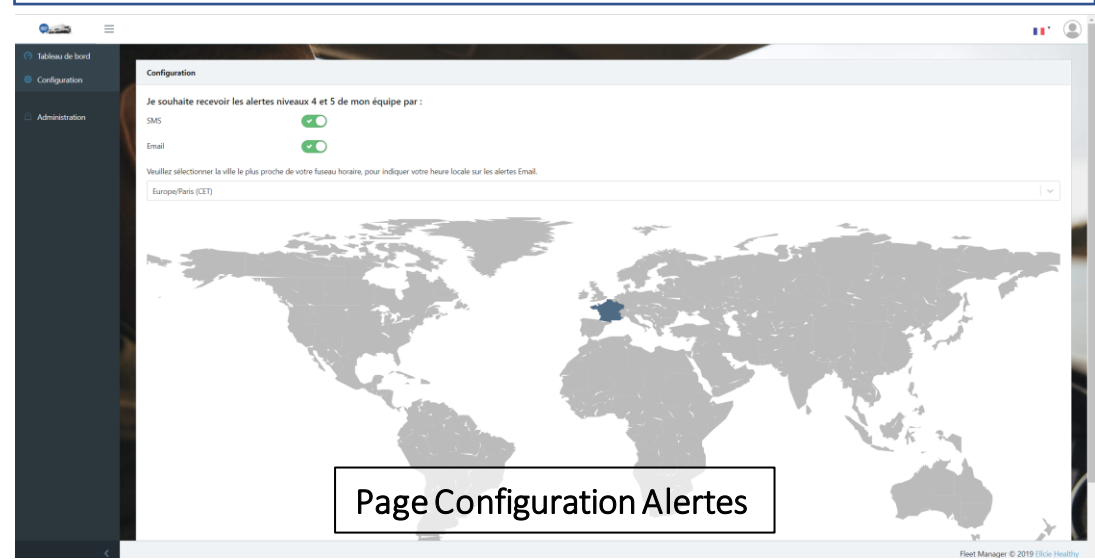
Tableau de bord
Configuration
Administration

Configuration

Je souhaite recevoir les alertes niveaux 4 et 5 de mon équipe par :
SMS
Email

Veuillez sélectionner la ville le plus proche de votre fuseau horaire, pour indiquer votre heure locale sur les alertes Email.
Europe/Paris (CET)

Page Configuration Alertes

Fleet Manager © 2019 Elicie Healthy